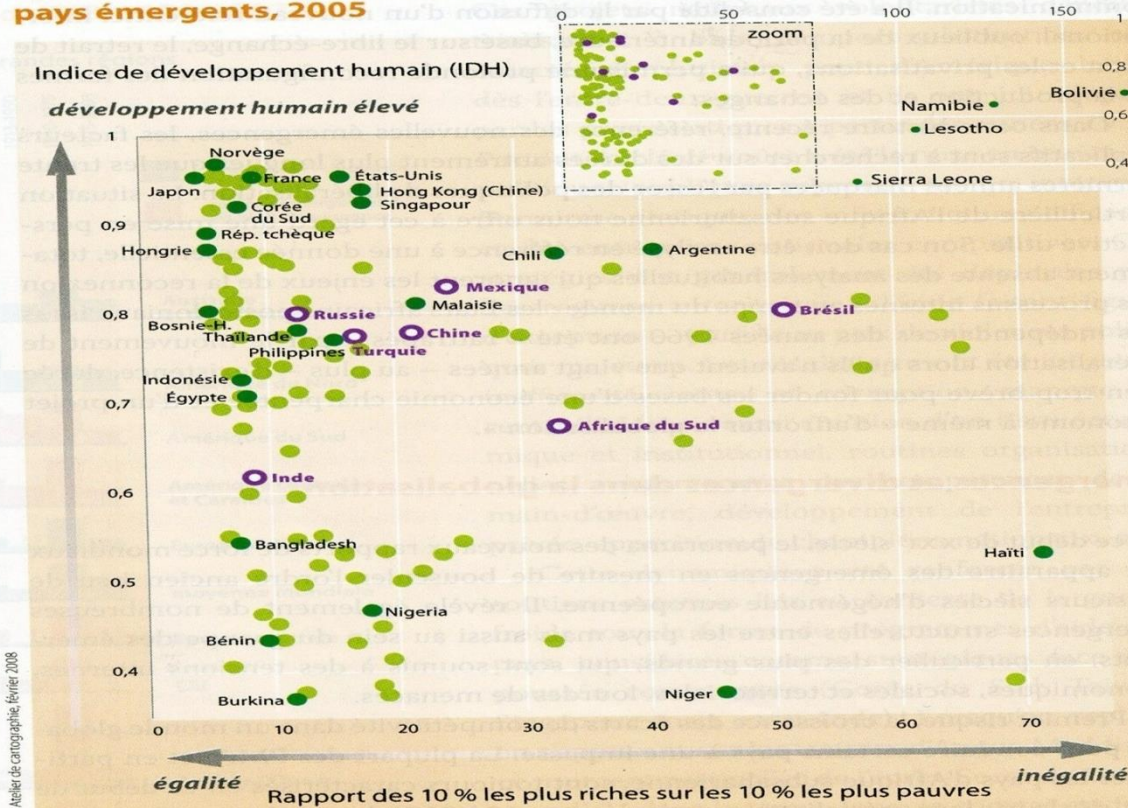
pays émergents, 2005

Indice de développement humain (IDH)

développement humain élevé

zoom

0 50 100 150

0,8 0,6 0,4

Bolivie

Namibie

Lesotho

Sierra Leone

Norvège

Japon

France

États-Unis

Hong Kong (Chine)

Singapour

Corée du Sud

0,9

Rép. tchèque

Hongrie

Chili

Argentine

Mexique

Malaisie

0,8

Bosnie-H.

Russie

Chine

Brésil

Thaïlande

Philippines

Turquie

Indonésie

Égypte

0,7

Afrique du Sud

Inde

0,6

Bangladesh

0,5

Haïti

Nigeria

Bénin

0,4

Niger

Burkina

0 10 20 30 40 50 60 70

égalité

inégalité

Rapport des 10 % les plus riches sur les 10 % les plus pauvres

Atelier de cartographie, février 2008